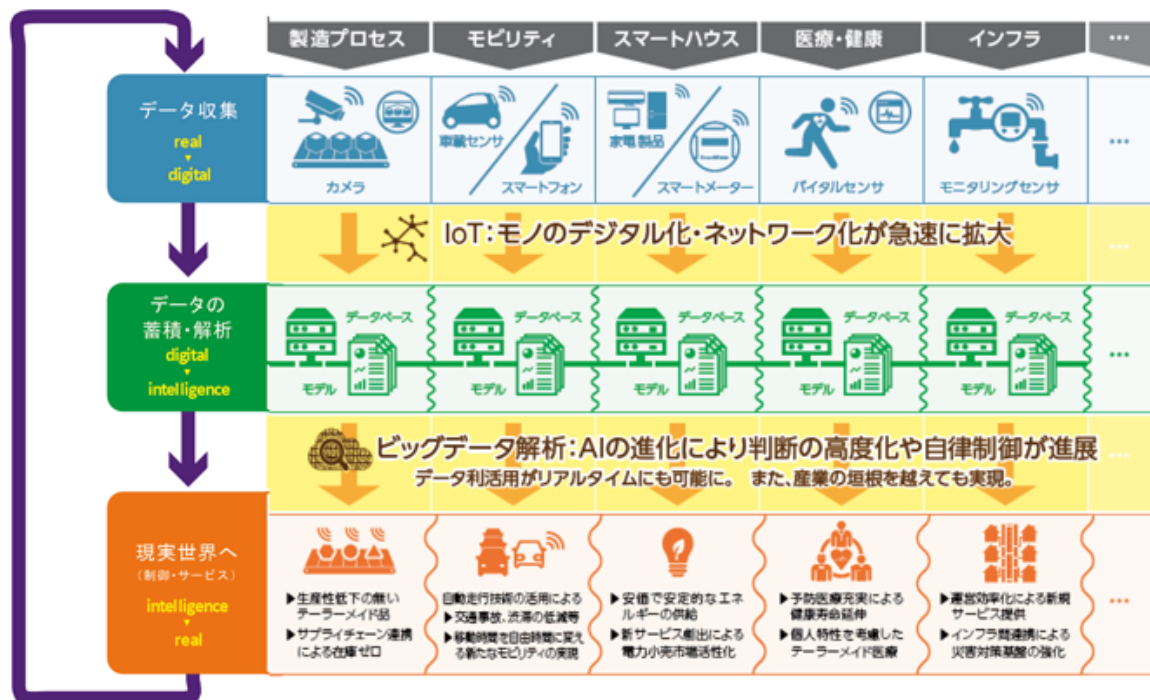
製造プロセス

モビリティ

スマートハウス

医療・健康

インフラ

…

データ収集
real
▼
digital

カメラ

車載センサ

スマートフォン

家電製品

スマートメーター

バイタルセンサ

モニタリングセンサ

…

IoT:モノのデジタル化・ネットワーク化が急速に拡大

…

データの蓄積・解析
digital
▼
intelligence

データベース
モデル

データベース
モデル

データベース
モデル

データベース
モデル

データベース
モデル

…

ビッグデータ解析:AIの進化により判断の高度化や自律制御が進展

データ利活用がリアルタイムにも可能に。 また、産業の垣根を越えても実現。

…

現実世界へ
(制御・サービス)
intelligence
▼
real

▶生産性低下の無いテーラーメイド品
▶サプライチェーン連携による在庫ゼロ

自動走行技術の活用による
▶交通事故、渋滞の低減等
▶移動時間を自由時間に変える新たなモビリティの実現

▶安価で安定的なエネルギーの供給
▶新サービス創出による電力小売市場活性化

▶予防医療充実による健康寿命延伸
▶個人特性を考慮したテーラーメイド医療

▶運営効率化による新規サービス提供
▶インフラ間連携による災害対策基盤の強化

…